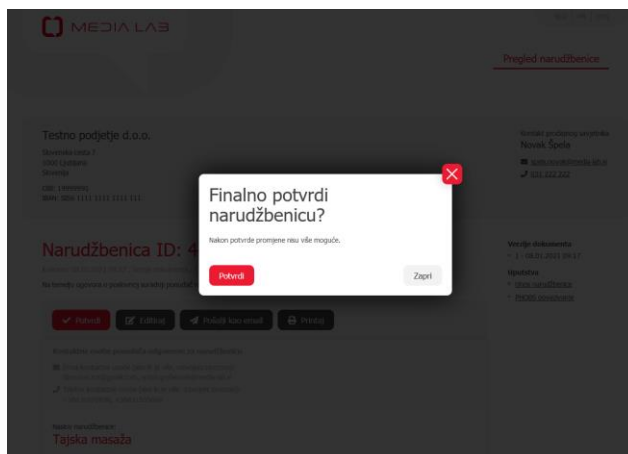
MEDIA LAB

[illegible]

Pregled narudžbenice

Testno podjetje d.o.o.

Slovenska cesta 1
1000 Ljubljana
Slovenija

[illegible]
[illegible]

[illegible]
Novak Špela

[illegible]
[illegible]

Narudžbenica ID: 4

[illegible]

Na temelju ugovora o poslovnoj suradnji potvrđujete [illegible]

Verzije dokumenta
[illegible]

Uputstva
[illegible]
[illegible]

Potvrdi
Editiraj
Pošalji kao email
Printaj

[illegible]

Naziv narudžbenice:
Tajska masaža

Finalno potvrdi narudžbenicu?

Nakon potvrde promjene nisu više moguće.

Potvrdi

Zapri